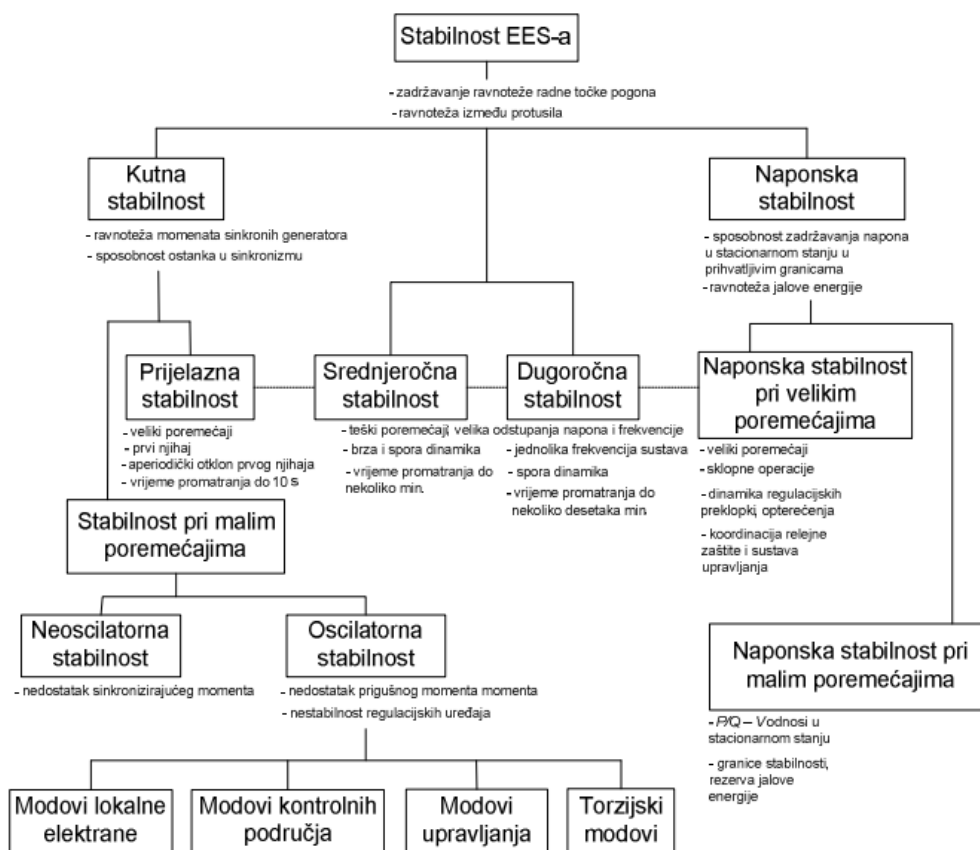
Stabilnost EES-a

- zadržavanje ravnoteže radne točke pogona
- ravnoteža između protusila

Kutna stabilnost

- ravnoteža momenata sinkronih generatora
- sposobnost ostanka u sinkronizmu

Naponska stabilnost

- sposobnost zadržavanja napona u stacionarnom stanju u prihvatljivim granicama
- ravnoteža jalove energije

Prijelazna stabilnost

- veliki poremećaji
- prvi njihaj
- aperiodički otklon prvog njihaja
- vrijeme promatranja do 10 s

Srednjeročna stabilnost

- teški poremećaji, velika odstupanja napona i frekvencije
- brza i spora dinamika
- vrijeme promatranja do nekoliko min.

Dugoročna stabilnost

- jednolika frekvencija sustava
- spora dinamika
- vrijeme promatranja do nekoliko desetaka min.

Naponska stabilnost pri velikim poremećajima

- veliki poremećaji
- sklopne operacije
- dinamika regulacijskih preklopki opterećenja
- koordinacija relejne zaštite i sustava upravljanja

Stabilnost pri malim poremećajima

Neoscilatorna stabilnost

- nedostatak sinkronizirajućeg momenta

Oscilatorna stabilnost

- nedostatak prigušnog momenta momenta
- nestabilnost regulacijskih uređaja

Naponska stabilnost pri malim poremećajima

- P/Q – V odnosi u stacionarnom stanju
- granice stabilnosti, rezerva jalove energije

Modovi lokalne elektrane

Modovi kontrolnih područja

Modovi upravljanja

Torzijski modovi